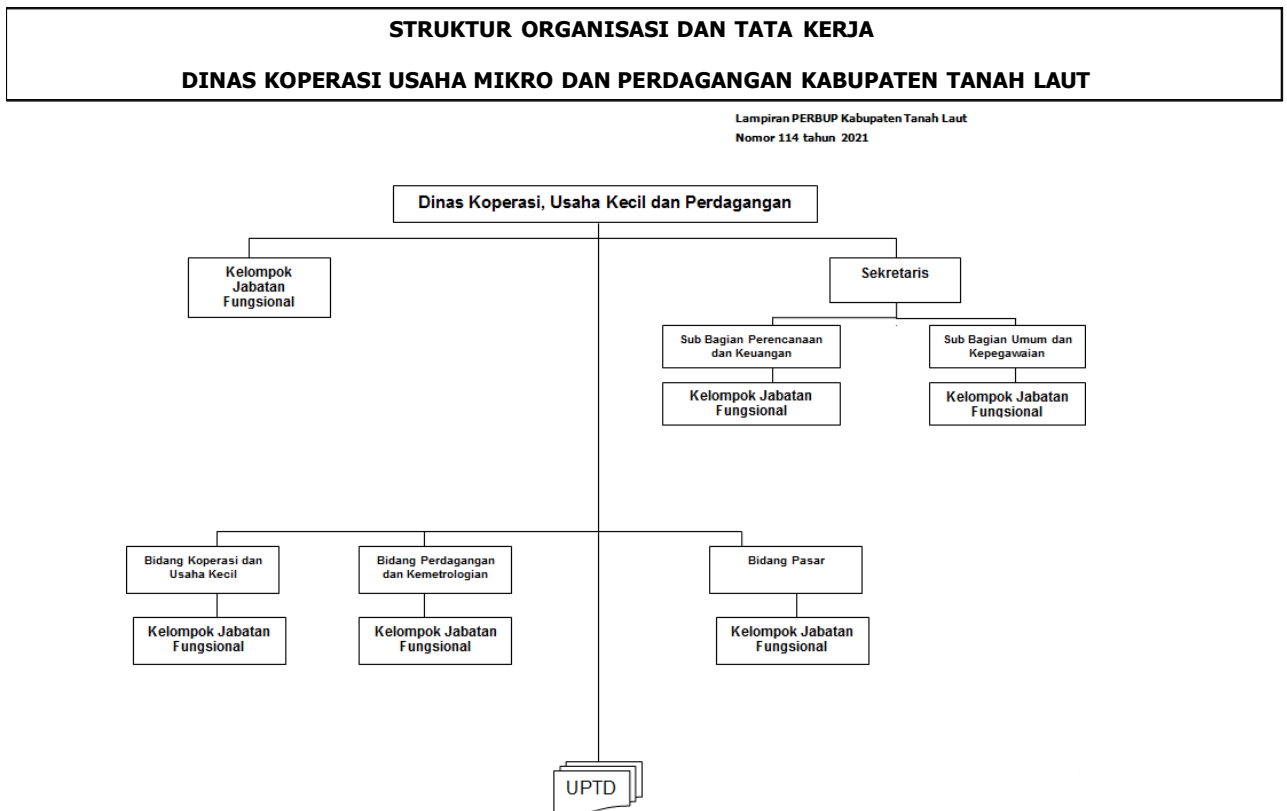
STRUKTUR ORGANISASI DAN TATA KERJA

DINAS KOPERASI USAHA MIKRO DAN PERDAGANGAN KABUPATEN TANAH LAUT

Lampiran PERBUP Kabupaten Tanah Laut
Nomor 114 tahun 2021

Dinas Koperasi, Usaha Kecil dan Perdagangan

Kelompok Jabatan Fungsional

Sekretaris

Sub Bagian Perencanaan dan Keuangan

Kelompok Jabatan Fungsional

Sub Bagian Umum dan Kepegawaian

Kelompok Jabatan Fungsional

Bidang Koperasi dan Usaha Kecil

Kelompok Jabatan Fungsional

Bidang Perdagangan dan Kemetrologian

Kelompok Jabatan Fungsional

Bidang Pasar

Kelompok Jabatan Fungsional

UPTD